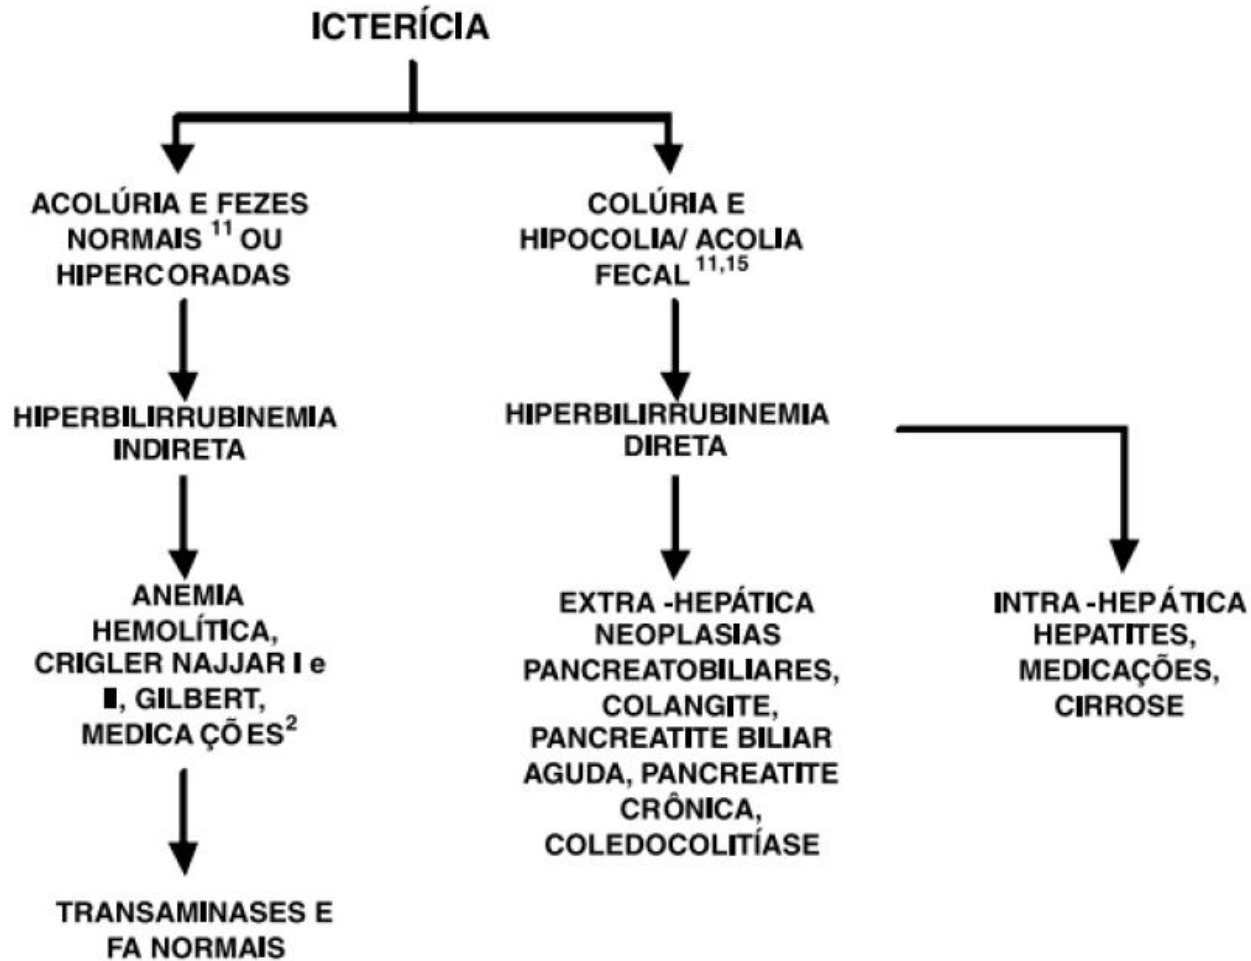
ICTERÍCIA

ACOLÚRIA E FEZES NORMAIS $^{11}$ OU HIPERCORADAS

HIPERBILIRRUBINEMIA INDIRETA

ANEMIA HEMOLÍTICA, CRIGLER NAJJAR I e II, GILBERT, MEDICA ÇÕ ES$^{2}$

TRANSAMINASES E FA NORMAIS

COLÚRIA E HIPOCOLIA/ ACOLIA FECAL $^{11,15}$

HIPERBILIRRUBINEMIA DIRETA

EXTRA -HEPÁTICA NEOPLASIAS PANCREATOBILIARES, COLANGITE, PANCREATITE BILIAR AGUDA, PANCREATITE CRÔNICA, COLEDOCOLITÍASE

INTRA -HEPÁTICA HEPATITES, MEDICAÇÕES, CIRROSE